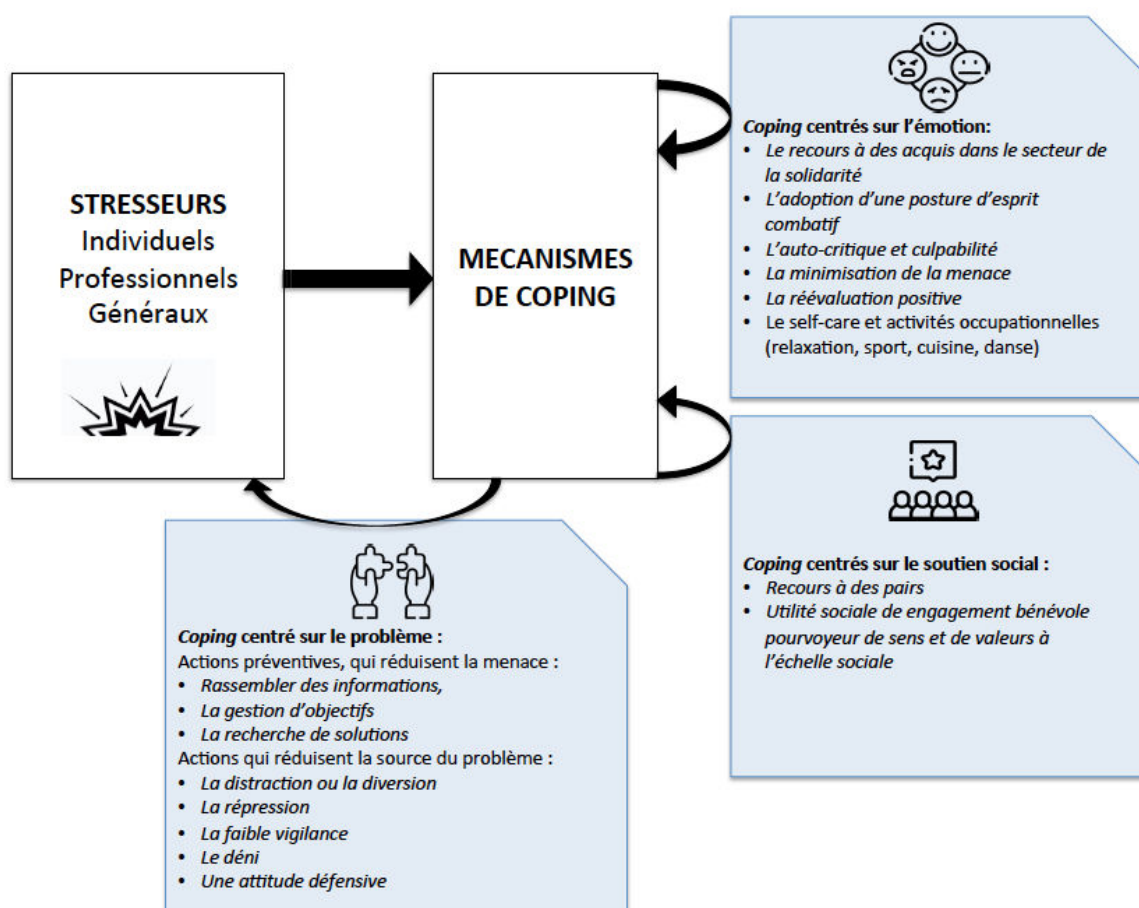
STRESSEURS
Individuels
Professionnels
Généraux

MECANISMES DE COPING

Coping centrés sur l'émotion:
• Le recours à des acquis dans le secteur de la solidarité
• L'adoption d'une posture d'esprit combatif
• L'auto-critique et culpabilité
• La minimisation de la menace
• La réévaluation positive
• Le self-care et activités occupationnelles (relaxation, sport, cuisine, danse)

Coping centrés sur le soutien social :
• Recours à des pairs
• Utilité sociale de engagement bénévole pourvoyeur de sens et de valeurs à l'échelle sociale

Coping centré sur le problème :
Actions préventives, qui réduisent la menace :
• Rassembler des informations,
• La gestion d'objectifs
• La recherche de solutions
Actions qui réduisent la source du problème :
• La distraction ou la diversion
• La répression
• La faible vigilance
• Le déni
• Une attitude défensive